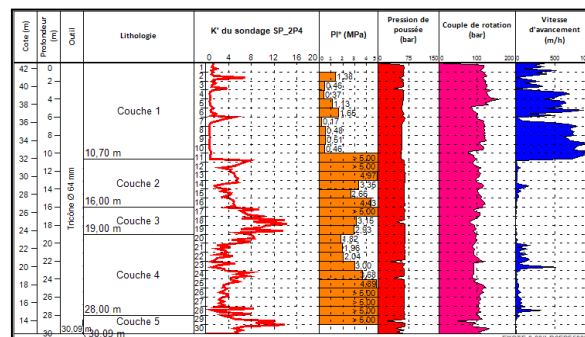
| Cote (m) | Profondeur (m) | Outil | Lithologie | K' du sondage SP_2P4 | Pl* (MPa) | Pression de poussée (bar) | Couple de rotation (bar) | Vitesse d'avancement (m/h) |
|---|---|---|---|---|---|---|---|---|

0 4 8 12 16 20

0 1 2 3 4 5

0 75 150

0 100 200

0 500

42 40 38 36 34 32 30 28 26 24 22 20 18 16 14

0 2 4 6 8 10 12 14 16 18 20 22 24 26 28 30

Tricône Ø 64 mm

Couche 1

10,70 m

Couche 2

16,00 m

Couche 3

19,00 m

Couche 4

28,00 m

Couche 5

30,09 m

30,09 m

1 2 3 4 5 6 7 8 9 10 11 12 13 14 15 16 17 18 19 20 21 22 23 24 25 26 27 28 29 30

1,38
0,46
0,37
1,3
1,47
0,1
0,46
0,51
0,46
> 5,00
> 5,00
4,97
3,36
2,56
4,43
> 5,00
3,15
2,93
1,82
1,96
2,04
3,00
3,58
4,89
> 5,00
> 5,00
> 5,00
> 5,00